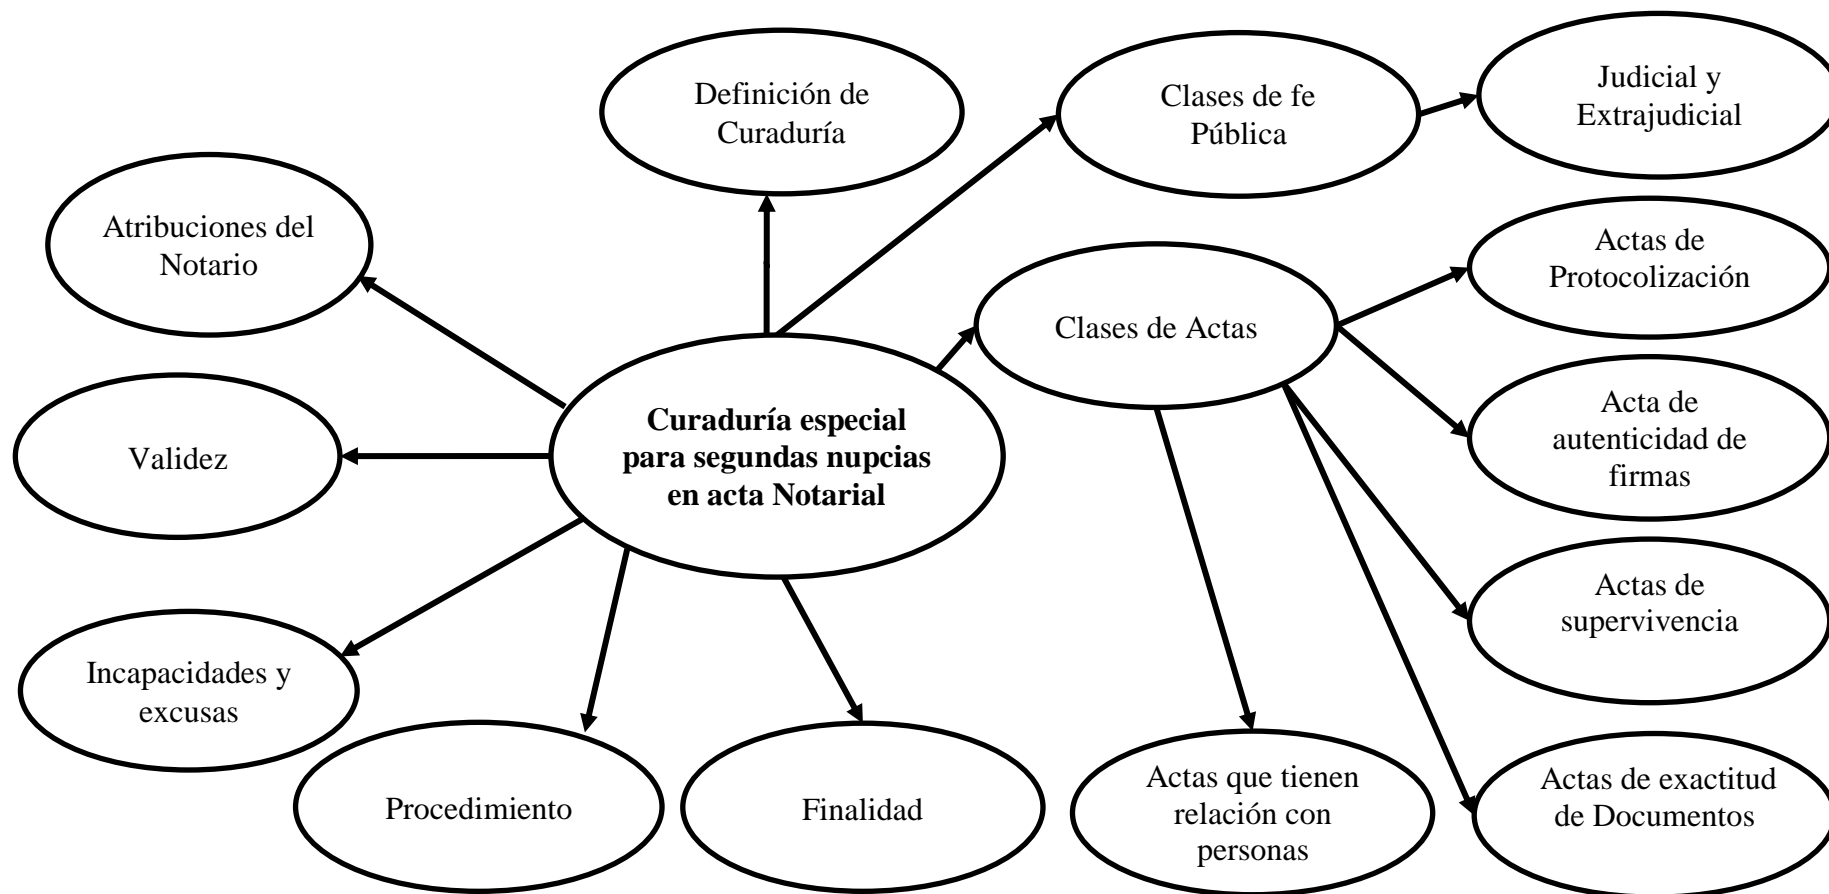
Definición de Curaduría

Clases de fe Pública

Judicial y Extrajudicial

Atribuciones del Notario

Actas de Protocolización

Clases de Actas

Acta de autenticidad de firmas

Validez

**Curaduría especial para segundas nupcias en acta Notarial**

Actas de supervivencia

Incapacidades y excusas

Procedimiento

Finalidad

Actas que tienen relación con personas

Actas de exactitud de Documentos